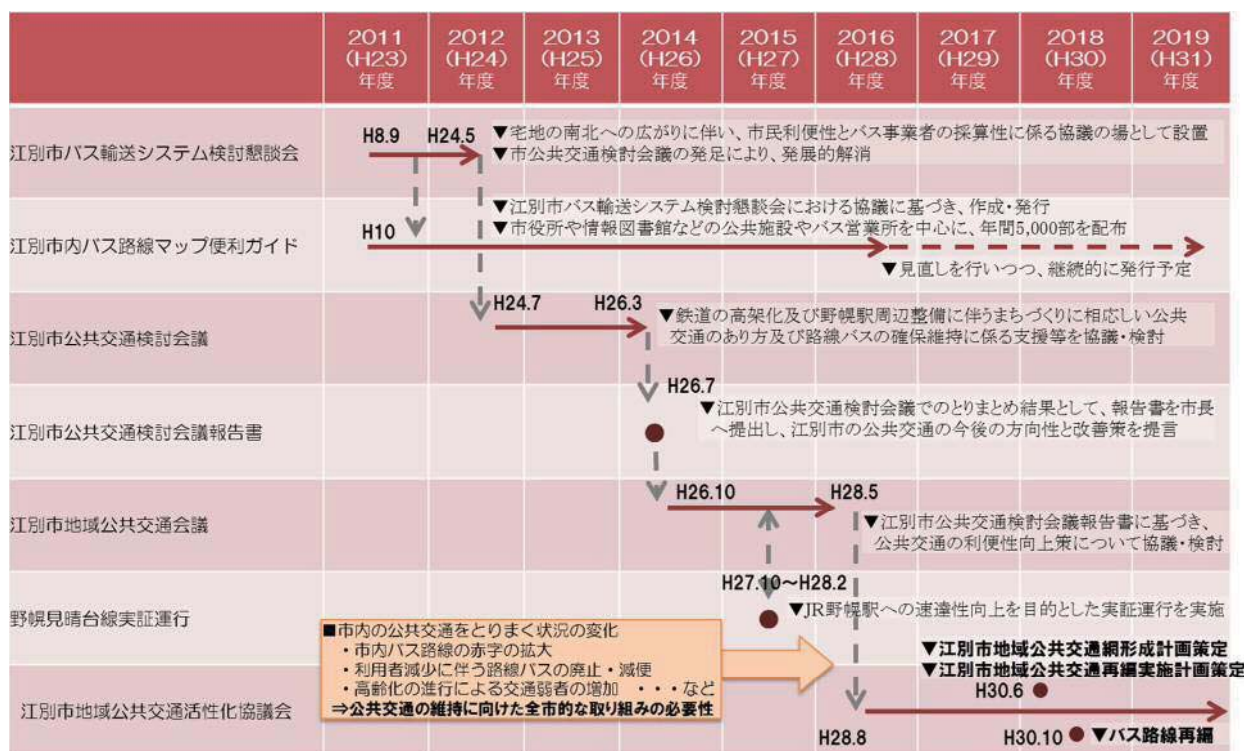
| | 2011 (H23) 年度 | 2012 (H24) 年度 | 2013 (H25) 年度 | 2014 (H26) 年度 | 2015 (H27) 年度 | 2016 (H28) 年度 | 2017 (H29) 年度 | 2018 (H30) 年度 | 2019 (H31) 年度 |
|---|---|---|---|---|---|---|---|---|---|

江別市バス輸送システム検討懇談会
H8.9
H24.5
▼宅地の南北への広がりに伴い、市民利便性とバス事業者の採算性に係る協議の場として設置
▼市公共交通検討会議の発足により、発展的解消

江別市内バス路線マップ便利ガイド
H10
▼江別市バス輸送システム検討懇談会における協議に基づき、作成・発行
▼市役所や情報図書館などの公共施設やバス営業所を中心に、年間5,000部を配布
▼見直しを行いつつ、継続的に発行予定

江別市公共交通検討会議
H24.7
H26.3
▼鉄道の高架化及び野幌駅周辺整備に伴うまちづくりに相応しい公共交通のあり方及び路線バスの確保維持に係る支援等を協議・検討

江別市公共交通検討会議報告書
H26.7
▼江別市公共交通検討会議でのとりまとめ結果として、報告書を市長へ提出し、江別市の公共交通の今後の方向性と改善策を提言

江別市地域公共交通会議
H26.10
H28.5
▼江別市公共交通検討会議報告書に基づき、公共交通の利便性向上策について協議・検討

野幌見晴台線実証運行
H27.10～H28.2
▼JR野幌駅への速達性向上を目的とした実証運行を実施

■市内の公共交通をとりまく状況の変化
・市内バス路線の赤字の拡大
・利用者減少に伴う路線バスの廃止・減便
・高齢化の進行による交通弱者の増加 ・・・など
⇒公共交通の維持に向けた全市的な取り組みの必要性

江別市地域公共交通活性化協議会
▼江別市地域公共交通網形成計画策定
▼江別市地域公共交通再編実施計画策定
H30.6
H28.8
H30.10 ▼バス路線再編